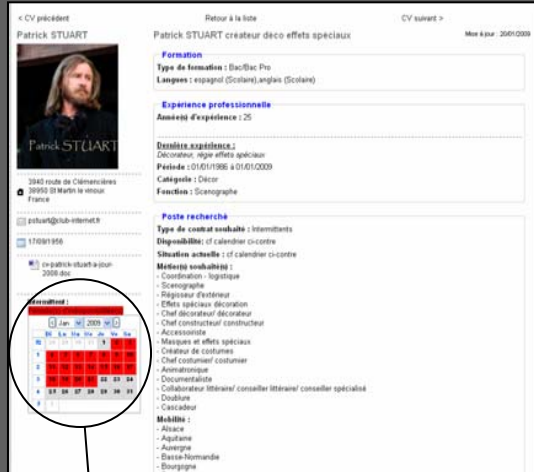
< CV précédent

Retour à la liste

CV suivant >

Patrick STUART

Patrick STUART créateur déco effets spéciaux

Mise à jour : 20/01/2009

Patrick STUART

3940 route de Clémencières 38950 St Martin le vinoux France

pstuart@club-internet.fr

17/09/1956

cv-patrick-stuart-a-jour-2008.doc

Intermittent :

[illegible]

Jan 2009

| | Lu | Ma | Me | Je | Ve | Sa | Di |
|---|---|---|---|---|---|---|---|
| | 29 | 30 | 31 | 1 | 2 | 3 | 4 |
| 2 | 5 | 6 | 7 | 8 | 9 | 10 | 11 |
| 3 | 12 | 13 | 14 | 15 | 16 | 17 | 18 |
| 4 | 19 | 20 | 21 | 22 | 23 | 24 | 25 |
| 5 | 26 | 27 | 28 | 29 | 30 | 31 | 1 |

Formation

Type de formation : Bac/Bac Pro

Langues : espagnol (Scolaire),anglais (Scolaire)

Expérience professionnelle

Année(s) d'expérience : 25

Dernière expérience :
Décorateur, régie effets spéciaux

Période : 01/01/1986 à 01/01/2009

Catégorie : Décor

Fonction : Scenographe

Poste recherché

Type de contrat souhaité : Intermittents

Disponibilité: cf calendrier ci-contre

Situation actuelle : cf calendrier ci-contre

Métier(s) souhaité(s) :
- Coordination - logistique
- Scenographe
- Régisseur d'extérieur
- Effets spéciaux décoration
- Chef décorateur/ décorateur
- Chef constructeur/ constructeur
- Accessoiriste
- Masques et effets spéciaux
- Créateur de costumes
- Chef costumier/ costumier
- Animatronique
- Documentaliste
- Collaborateur littéraire/ conseiller littéraire/ conseiller spécialisé
- Doublure
- Cascadeur

Mobilité :
- Alsace
- Aquitaine
- Auvergne
- Basse-Normandie
- Bourgogne